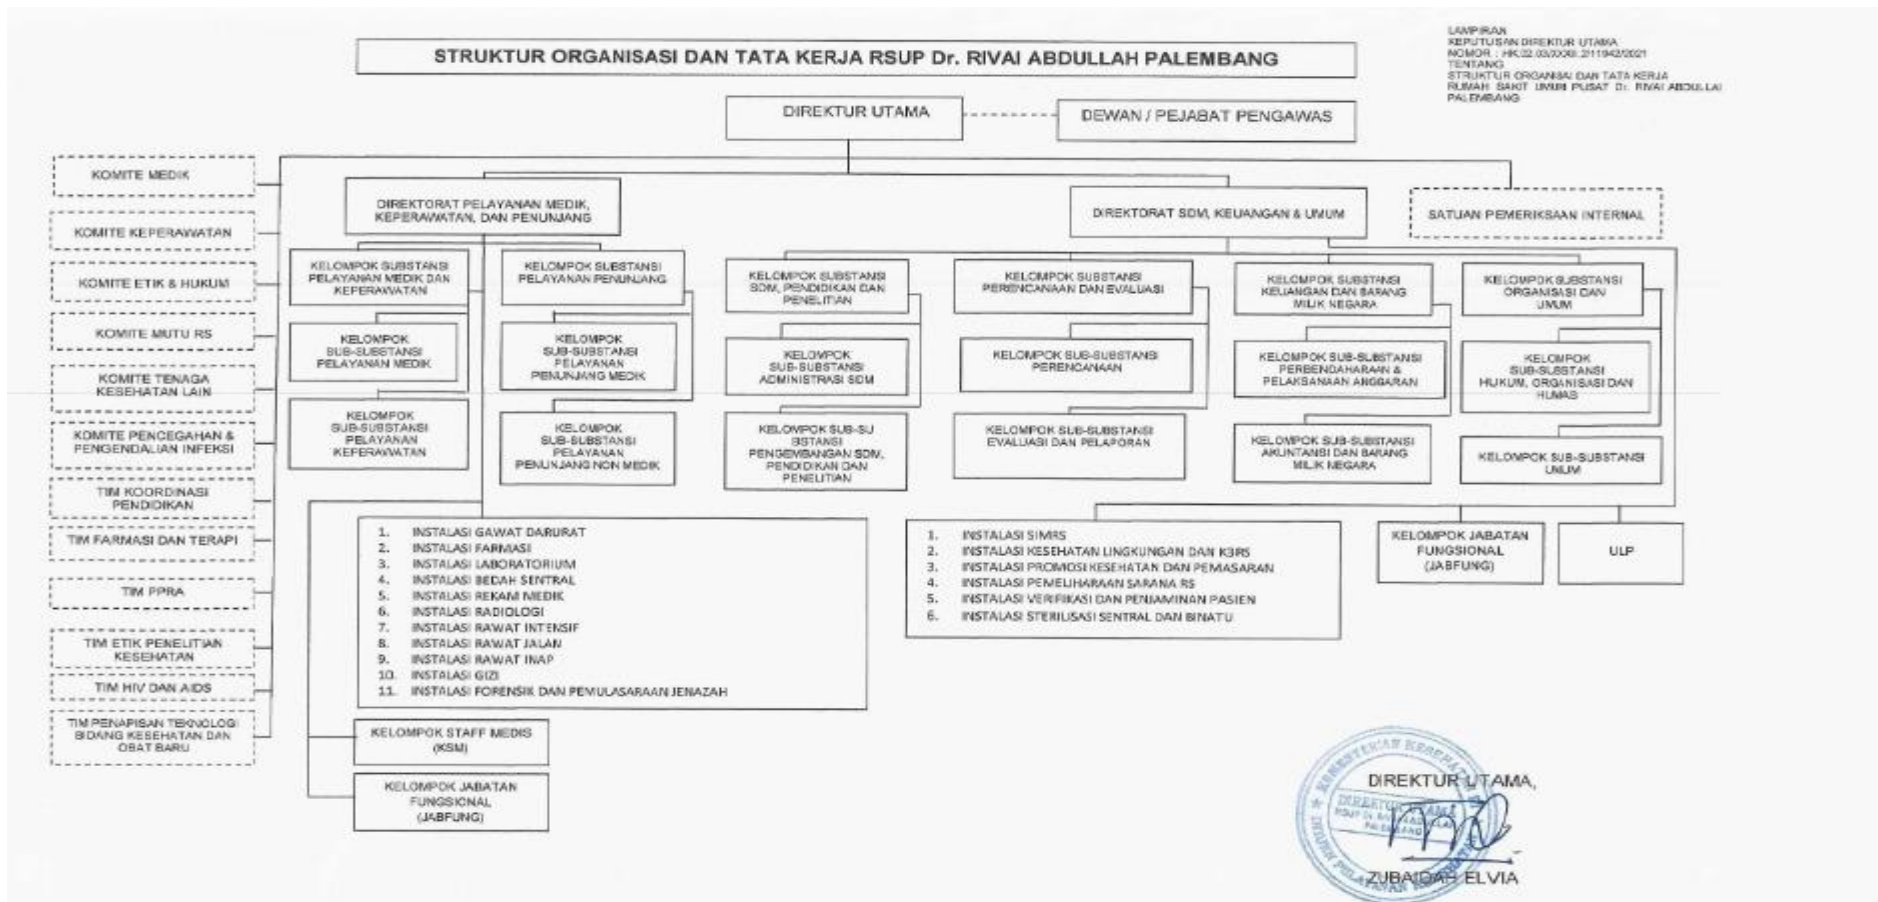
LAMPIRAN
KEPUTUSAN DIREKTUR UTAMA
NOMOR : HK.02.03/XXXI.2/11942/2021
TENTANG
STRUKTUR ORGANISASI DAN TATA KERJA
RUMAH SAKIT UMUM PUSAT Dr. RIVAI ABDULLAH
PALEMBANG

STRUKTUR ORGANISASI DAN TATA KERJA RSUP Dr. RIVAI ABDULLAH PALEMBANG

DIREKTUR UTAMA

DEWAN / PEJABAT PENGAWAS

KOMITE MEDIK

KOMITE KEPERAWATAN

KOMITE ETIK & HUKUM

KOMITE MUTU RS

KOMITE TENAGA KESEHATAN LAIN

KOMITE PENCEGAHAN & PENGENDALIAN INFEKSI

TIM KOORDINASI PENDIDIKAN

TIM FARMASI DAN TERAPI

TIM PPRA

TIM ETIK PENELITIAN KESEHATAN

TIM HIV DAN AIDS

TIM PENAPISAN TEKNOLOGI BIDANG KESEHATAN DAN OBAT BARU

DIREKTORAT PELAYANAN MEDIK, KEPERAWATAN, DAN PENUNJANG

DIREKTORAT SDM, KEUANGAN & UMUM

SATUAN PEMERIKSAAN INTERNAL

KELOMPOK SUBSTANSI PELAYANAN MEDIK DAN KEPERAWATAN

KELOMPOK SUB-SUBSTANSI PELAYANAN MEDIK

KELOMPOK SUB-SUBSTANSI PELAYANAN KEPERAWATAN

KELOMPOK SUBSTANSI PELAYANAN PENUNJANG

KELOMPOK SUB-SUBSTANSI PELAYANAN PENUNJANG MEDIK

KELOMPOK SUB-SUBSTANSI PELAYANAN PENUNJANG NON MEDIK

KELOMPOK SUBSTANSI SDM, PENDIDIKAN DAN PENELITIAN

KELOMPOK SUB-SUBSTANSI ADMINISTRASI SDM

KELOMPOK SUB-SUBSTANSI PENGEMBANGAN SDM, PENDIDIKAN DAN PENELITIAN

KELOMPOK SUBSTANSI PERENCANAAN DAN EVALUASI

KELOMPOK SUB-SUBSTANSI PERENCANAAN

KELOMPOK SUB-SUBSTANSI EVALUASI DAN PELAPORAN

KELOMPOK SUBSTANSI KEUANGAN DAN BARANG MILIK NEGARA

KELOMPOK SUB-SUBSTANSI PERBENDAHARAAN & PELAKSANAAN ANGGARAN

KELOMPOK SUB-SUBSTANSI AKUNTANSI DAN BARANG MILIK NEGARA

KELOMPOK SUBSTANSI ORGANISASI DAN UMUM

KELOMPOK SUB-SUBSTANSI HUKUM, ORGANISASI DAN HUMAS

KELOMPOK SUB-SUBSTANSI UMUM

1. INSTALASI GAWAT DARURAT
2. INSTALASI FARMASI
3. INSTALASI LABORATORIUM
4. INSTALASI BEDAH SENTRAL
5. INSTALASI REKAM MEDIK
6. INSTALASI RADIOLOGI
7. INSTALASI RAWAT INTENSIF
8. INSTALASI RAWAT JALAN
9. INSTALASI RAWAT INAP
10. INSTALASI GIZI
11. INSTALASI FORENSIK DAN PEMULASARAAN JENAZAH

1. INSTALASI SIMRS
2. INSTALASI KESEHATAN LINGKUNGAN DAN K3RS
3. INSTALASI PROMOSI KESEHATAN DAN PEMASARAN
4. INSTALASI PEMELIHARAAN SARANA RS
5. INSTALASI VERIFIKASI DAN PENJAMINAN PASIEN
6. INSTALASI STERILISASI SENTRAL DAN BINATU

KELOMPOK JABATAN FUNGSIONAL (JABFUNG)

ULP

KELOMPOK STAFF MEDIS (KSM)

KELOMPOK JABATAN FUNGSIONAL (JABFUNG)

KEMENTERIAN KESEHATAN
DIREKTUR UTAMA
RSUP Dr. RIVAI ABDULLAH PALEMBANG

DIREKTUR UTAMA,

ZUBAIDAH ELVIA